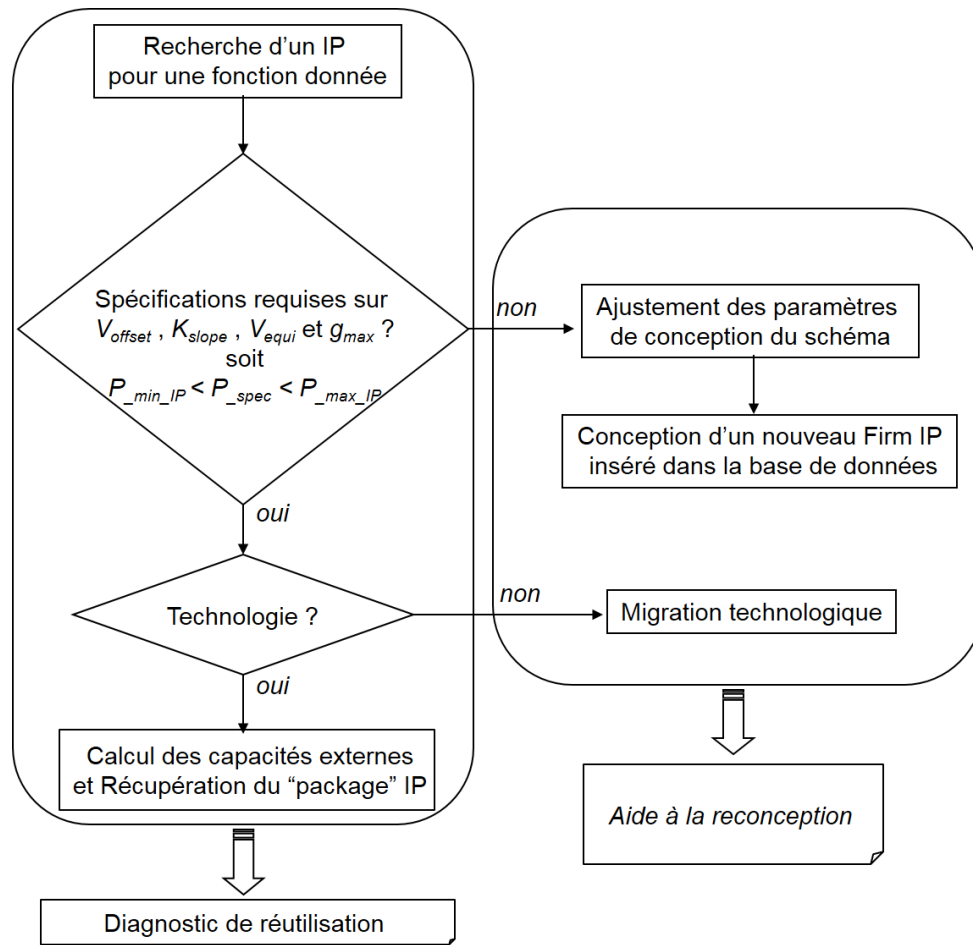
Recherche d'un IP pour une fonction donnée

Spécifications requises sur $V_{offset}$ , $K_{slope}$ , $V_{equi}$ et $g_{max}$ ?
soit
$P_{\_min\_IP} < P_{\_spec} < P_{\_max\_IP}$

non

Ajustement des paramètres de conception du schéma

Conception d'un nouveau Firm IP inséré dans la base de données

oui

Technologie ?

non

Migration technologique

oui

Calcul des capacités externes et Récupération du "package" IP

Aide à la reconception

Diagnostic de réutilisation